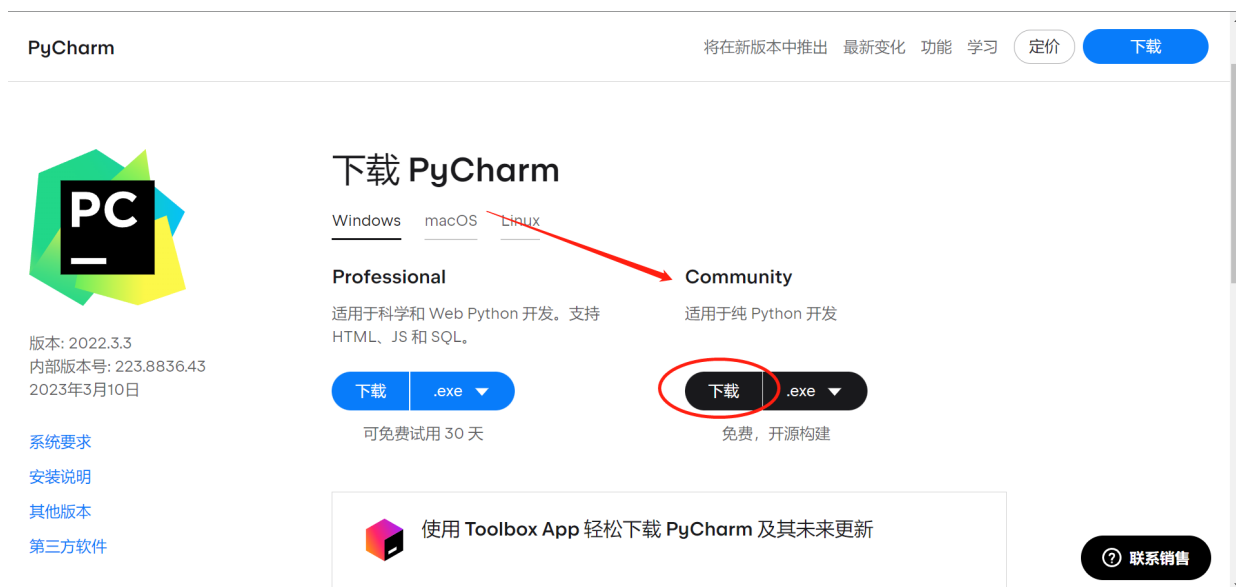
PyCharm

将在新版本中推出 最新变化 功能 学习 定价 下载

PC

下载 PyCharm

Windows macOS Linux

Professional

适用于科学和 Web Python 开发。支持 HTML、JS 和 SQL。

下载 .exe

可免费试用 30 天

Community

适用于纯 Python 开发

下载 .exe

免费，开源构建

版本: 2022.3.3
内部版本号: 223.8836.43
2023年3月10日

系统要求

安装说明

其他版本

第三方软件

使用 Toolbox App 轻松下载 PyCharm 及其未来更新

联系销售